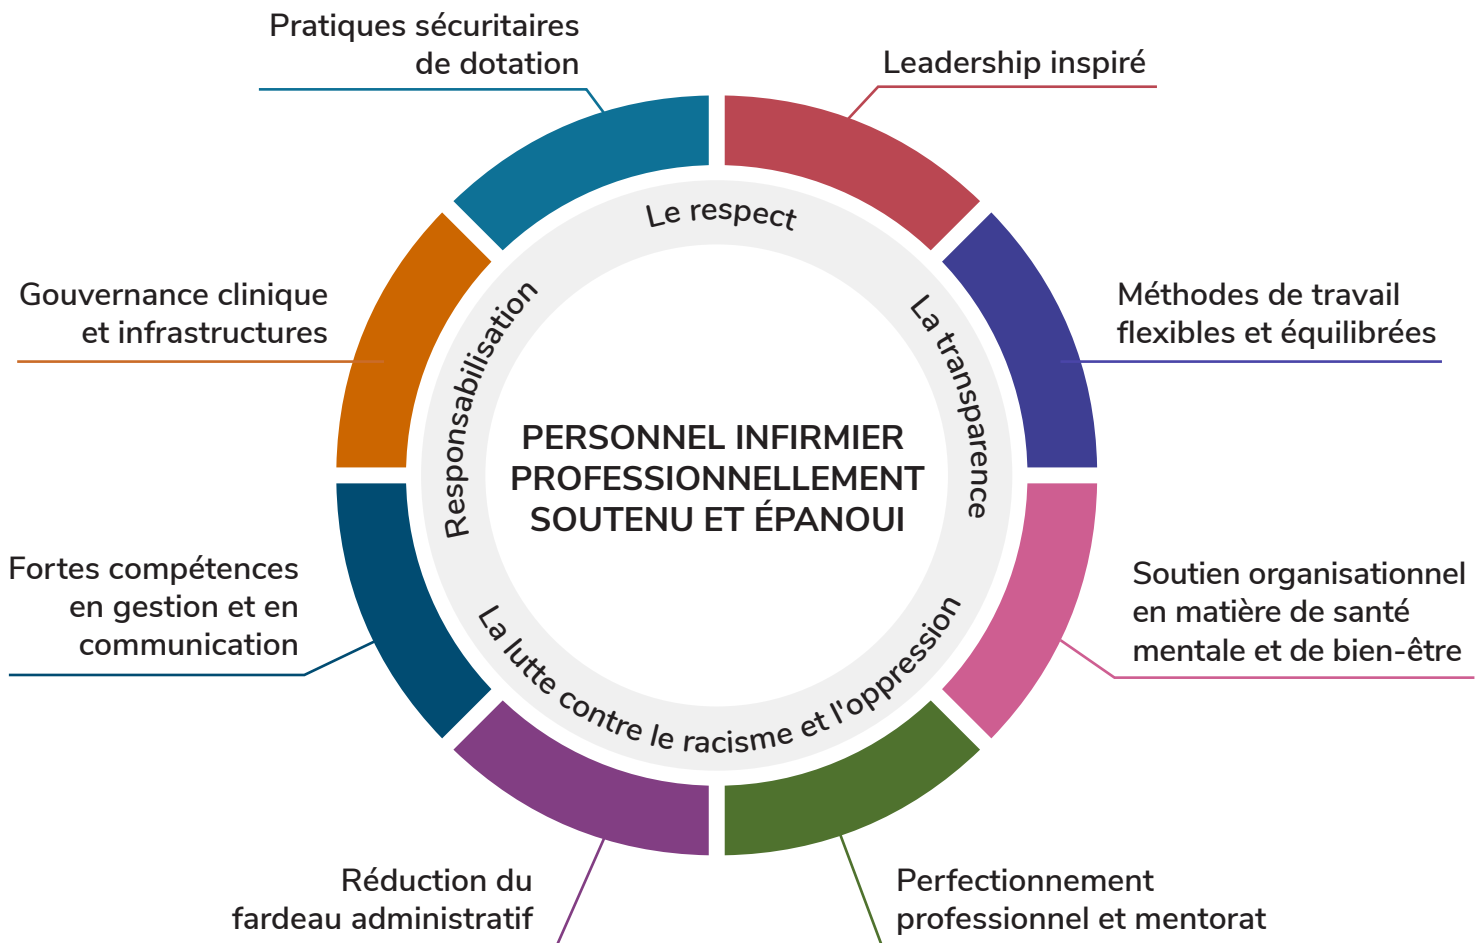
Pratiques sécuritaires de dotation

Leadership inspiré

Gouvernance clinique et infrastructures

Méthodes de travail flexibles et équilibrées

Le respect

Responsabilisation

La transparence

PERSONNEL INFIRMIER PROFESSIONNELLEMENT SOUTENU ET ÉPANOUI

La lutte contre le racisme et l'oppression

Fortes compétences en gestion et en communication

Soutien organisationnel en matière de santé mentale et de bien-être

Réduction du fardeau administratif

Perfectionnement professionnel et mentorat